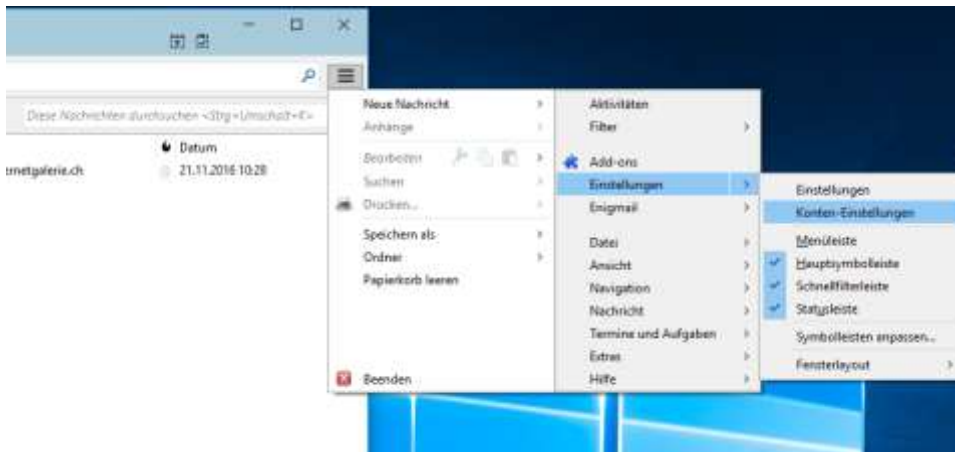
Diese Nachrichten durchsuchen <Strg+Umschalt+K>

Datum
rnetgalerie.ch
21.11.2016 10:28

Neue Nachricht
Anhänge
Bearbeiten
Suchen
Drucken...
Speichern als
Ordner
Papierkorb leeren
Beenden

Aktivitäten
Filter
Add-ons
Einstellungen
Enigmail
Datei
Ansicht
Navigation
Nachricht
Termine und Aufgaben
Extras
Hilfe

Einstellungen
Konten-Einstellungen
Menüleiste
Hauptsymbolleiste
Schnellfilterleiste
Statusleiste
Symbolleisten anpassen...
Fensterlayout